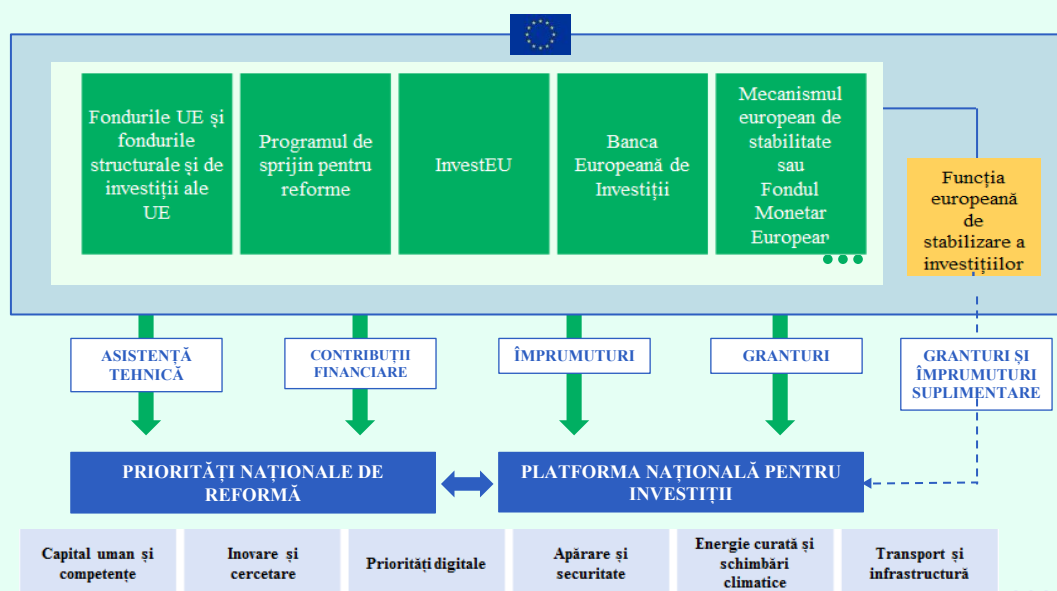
Fondurile UE și fondurile structurale și de investiții ale UE

Programul de sprijin pentru reforme

InvestEU

Banca Europeană de Investiții

Mecanismul european de stabilitate sau Fondul Monetar European

Funcția europeană de stabilizare a investițiilor

ASISTENȚĂ TEHNICĂ

CONTRIBUȚII FINANCIARE

ÎMPRUMUTURI

GRANTURI

GRANTURI ȘI ÎMPRUMUTURI SUPLIMENTARE

PRIORITĂȚI NAȚIONALE DE REFORMĂ

PLATFORMA NAȚIONALĂ PENTRU INVESTIȚII

Capital uman și competențe

Inovare și cercetare

Priorități digitale

Apărare și securitate

Energie curată și schimbări climatice

Transport și infrastructură